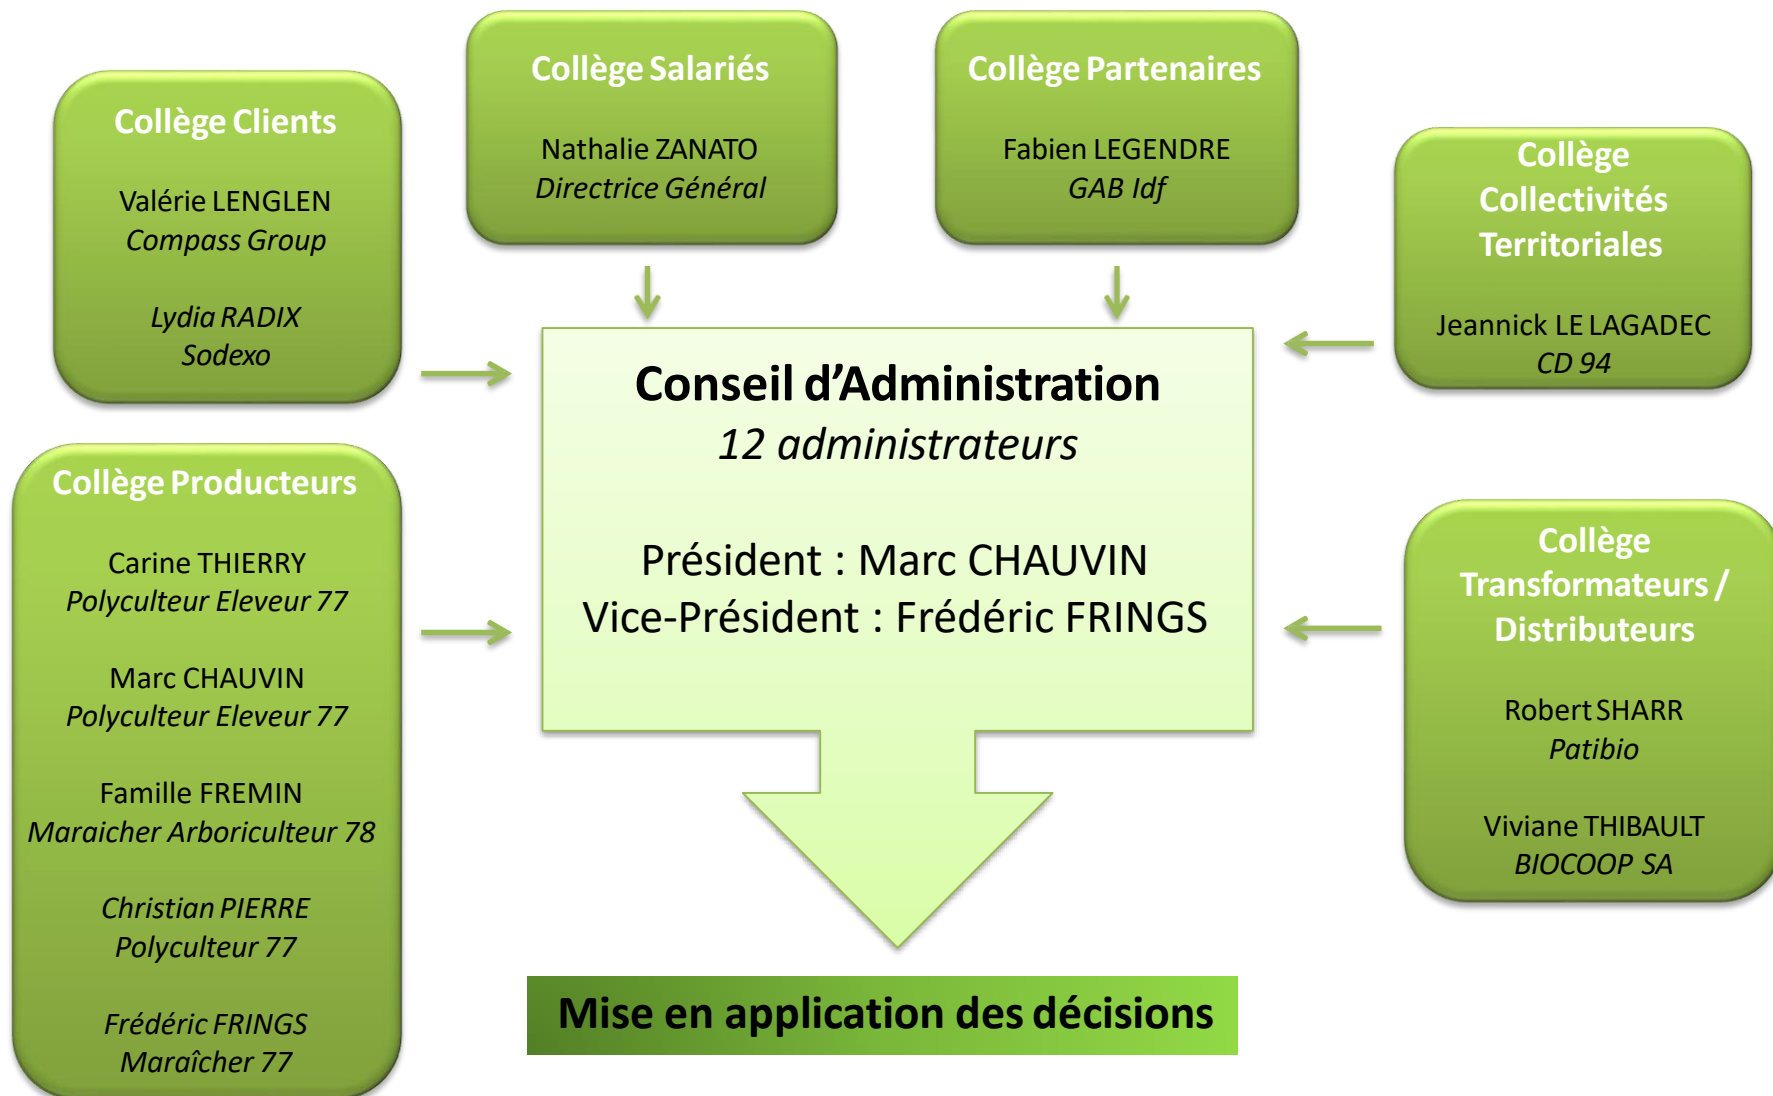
Collège Clients

Valérie LENGLEN
Compass Group

Lydia RADIX
Sodexo

Collège Salariés

Nathalie ZANATO
Directrice Général

Collège Partenaires

Fabien LEGENDRE
GAB Idf

Collège Collectivités Territoriales

Jeannick LE LAGADEC
CD 94

Conseil d'Administration
12 administrateurs

Président : Marc CHAUVIN
Vice-Président : Frédéric FRINGS

Collège Producteurs

Carine THIERRY
Polyculteur Eleveur 77

Marc CHAUVIN
Polyculteur Eleveur 77

Famille FREMIN
Maraicher Arboriculteur 78

Christian PIERRE
Polyculteur 77

Frédéric FRINGS
Maraîcher 77

Collège Transformateurs / Distributeurs

Robert SHARR
Patibio

Viviane THIBAULT
BIOCOOP SA

Mise en application des décisions